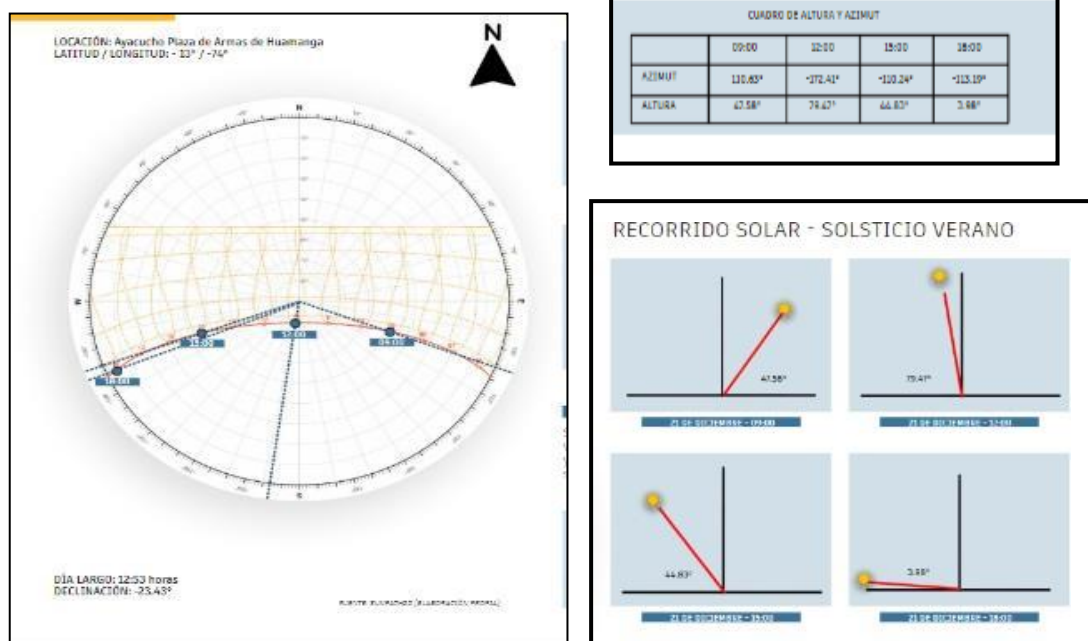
LOCACIÓN: Ayacucho Plaza de Armas de Huamanga
LATITUD / LONGITUD: - 13° / -74°

N

N

18:00

15:00

12:00

09:00

S

DÍA LARGO: 12:53 horas
DECLINACIÓN: -23.43°

FUENTE: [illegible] (ELABORACIÓN PROPIA)

CUADRO DE ALTURA Y AZIMUT

| | 09:00 | 12:00 | 15:00 | 18:00 |
|---|---|---|---|---|
| AZIMUT | 110.63° | -172.41° | -110.24° | -113.19° |
| ALTURA | 47.58° | 79.47° | 44.83° | 3.98° |

RECORRIDO SOLAR - SOLSTICIO VERANO

47.58°

21 DE DICIEMBRE - 09:00

79.47°

21 DE DICIEMBRE - 12:00

44.83°

21 DE DICIEMBRE - 15:00

3.98°

21 DE DICIEMBRE - 18:00